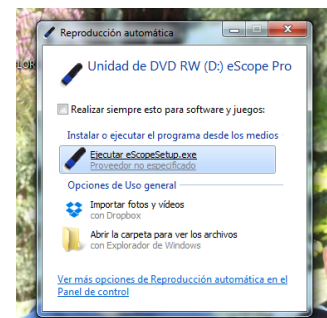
Reproducción automática

Unidad de DVD RW (D:) eScope Pro

Realizar siempre esto para software y juegos:

Instalar o ejecutar el programa desde los medios

Ejecutar eScopeSetup.exe
Proveedor no especificado

Opciones de Uso general

Importar fotos y vídeos
con Dropbox

Abrir la carpeta para ver los archivos
con Explorador de Windows

Ver más opciones de Reproducción automática en el Panel de control